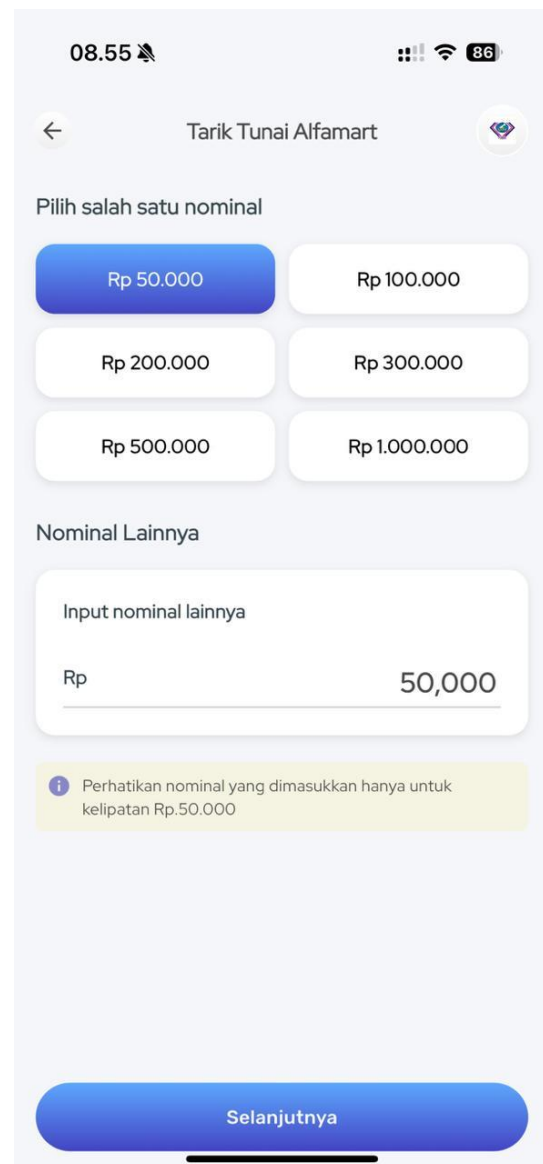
08.55

86

Tarik Tunai Alfamart

Pilih salah satu nominal

Rp 50.000

Rp 100.000

Rp 200.000

Rp 300.000

Rp 500.000

Rp 1.000.000

Nominal Lainnya

Input nominal lainnya

Rp

50,000

Perhatikan nominal yang dimasukkan hanya untuk kelipatan Rp.50.000

Selanjutnya